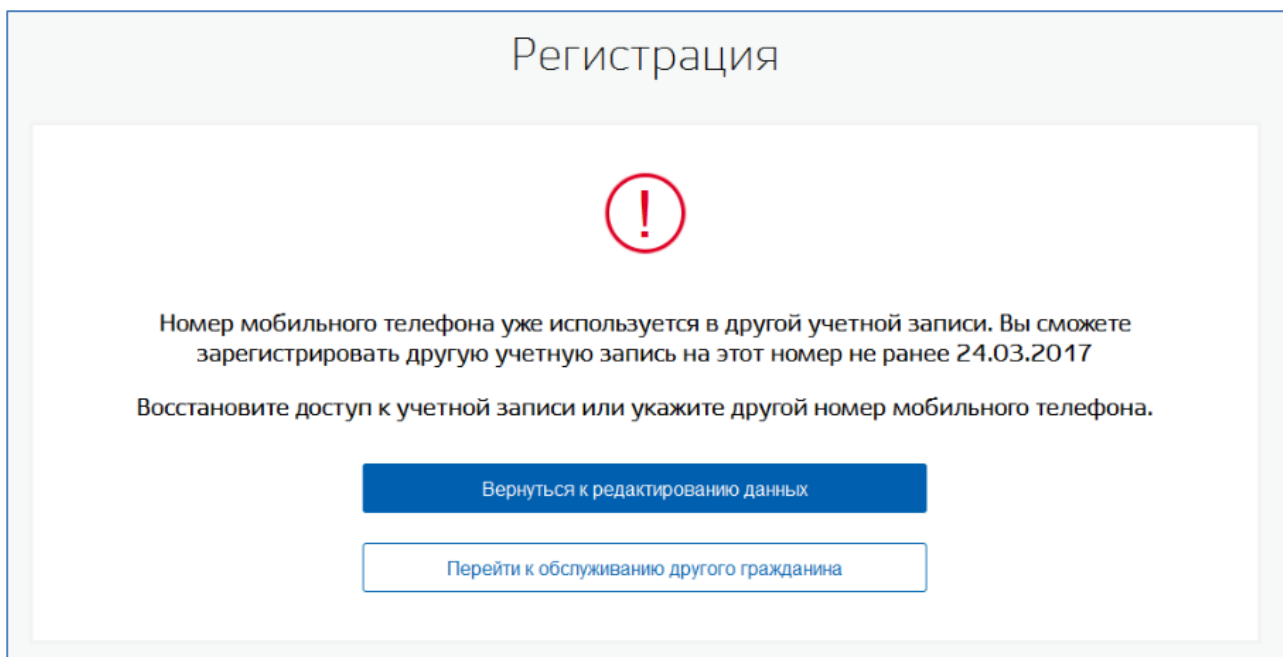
Регистрация

!

Номер мобильного телефона уже используется в другой учетной записи. Вы сможете зарегистрировать другую учетную запись на этот номер не ранее 24.03.2017

Восстановите доступ к учетной записи или укажите другой номер мобильного телефона.

Вернуться к редактированию данных

Перейти к обслуживанию другого гражданина